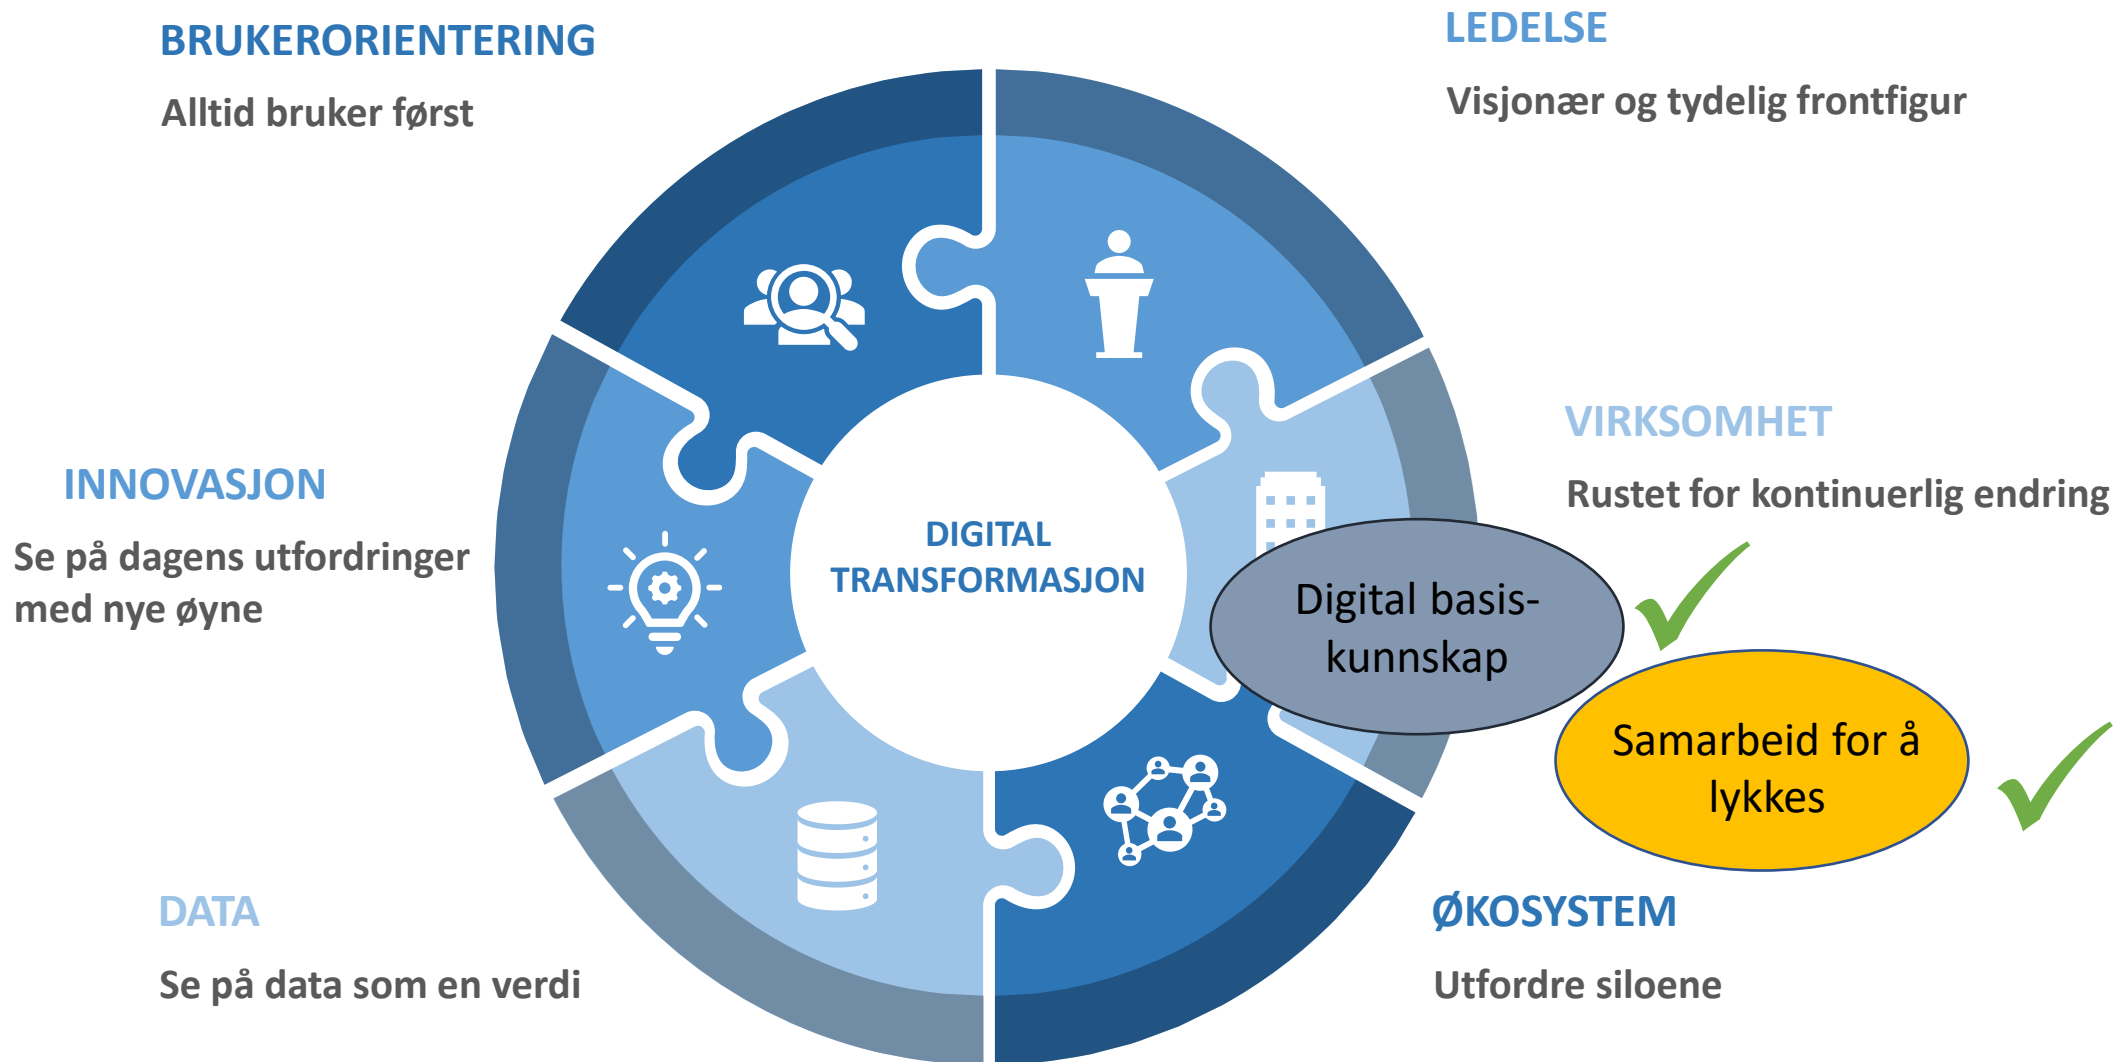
BRUKERORIENTERING

Alltid bruker først

LEDELSE

Visjonær og tydelig frontfigur

VIRKSOMHET

Rustet for kontinuerlig endring

INNOVASJON

Se på dagens utfordringer med nye øyne

DIGITAL TRANSFORMASJON

Digital basiskunnskap

Samarbeid for å lykkes

DATA

Se på data som en verdi

ØKOSYSTEM

Utfordre siloene